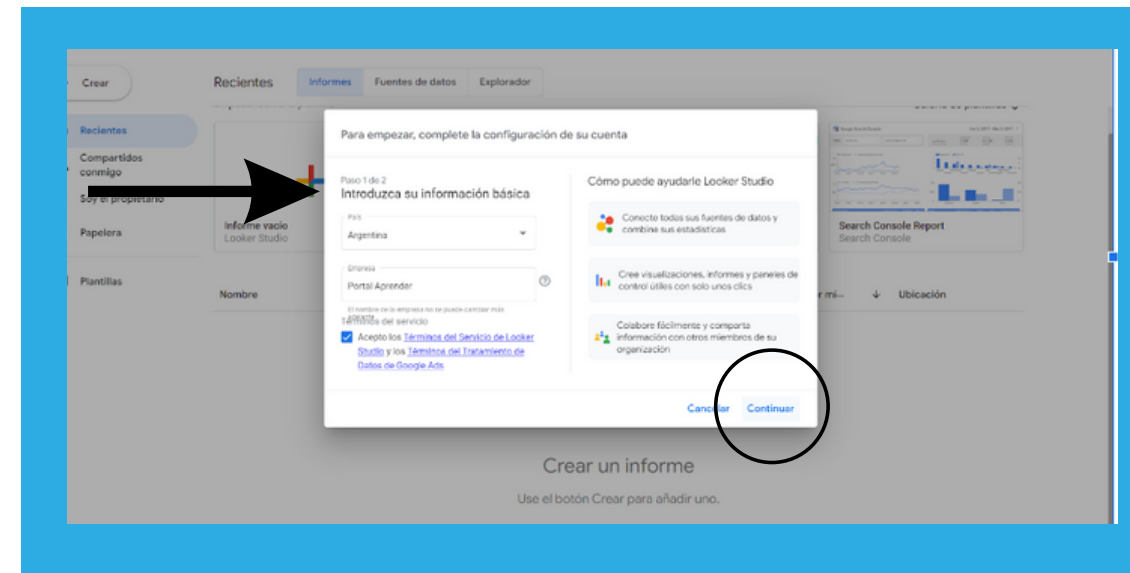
Crear

Recientes

Compartidos conmigo

Soy el propietario

Papelera

Plantillas

Recientes | Informes | Fuentes de datos | Explorador

Informe vacío
Looker Studio

Search Console Report
Search Console

Nombre

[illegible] mi... ↓ Ubicación

Crear un informe

Use el botón Crear para añadir uno.

Para empezar, complete la configuración de su cuenta

Paso 1 de 2
Introduzca su información básica

País
Argentina

Empresa
Portal Aprender

El nombre de la empresa no se puede cambiar más adelante

Términos del servicio

Acepto los Términos del Servicio de Looker Studio y los Términos del Tratamiento de Datos de Google Ads

Cómo puede ayudarle Looker Studio

Conecte todos sus fuentes de datos y combine sus estadísticas

Cree visualizaciones, informes y paneles de control útiles con solo unos clics

Colabore fácilmente y comparta información con otros miembros de su organización

Cancelar Continuar